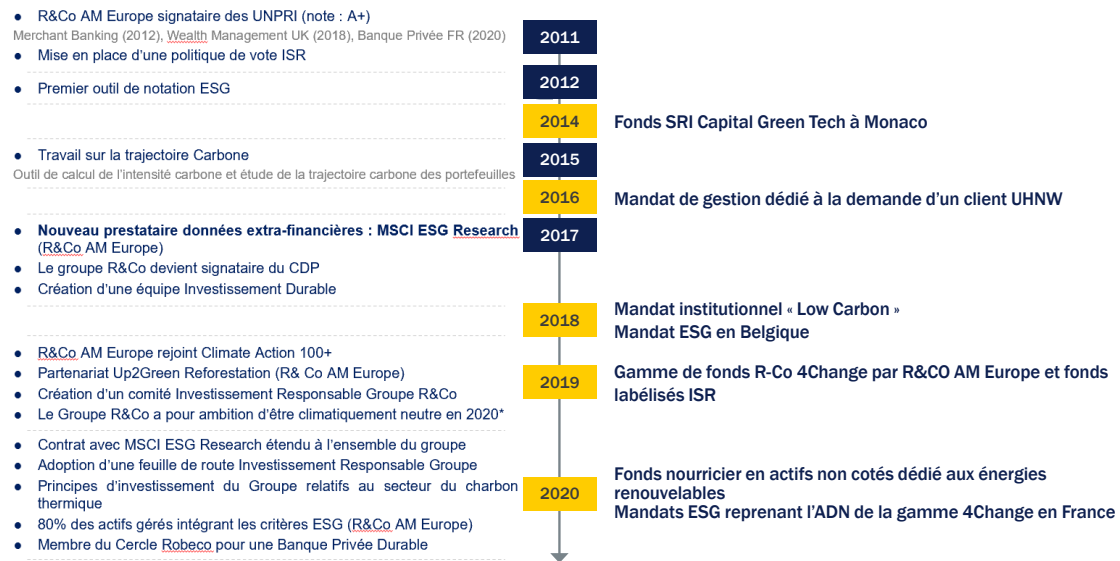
- R&Co AM Europe signataire des UNPRI (note : A+)

Merchant Banking (2012), Wealth Management UK (2018), Banque Privée FR (2020)

- Mise en place d'une politique de vote ISR

2011

- Premier outil de notation ESG

2012

2014

Fonds SRI Capital Green Tech à Monaco

- Travail sur la trajectoire Carbone

Outil de calcul de l'intensité carbone et étude de la trajectoire carbone des portefeuilles

2015

2016

Mandat de gestion dédié à la demande d'un client UHNW

- Nouveau prestataire données extra-financières : MSCI ESG Research (R&Co AM Europe)
- Le groupe R&Co devient signataire du CDP
- Création d'une équipe Investissement Durable

2017

2018

Mandat institutionnel « Low Carbon »

Mandat ESG en Belgique

- R&Co AM Europe rejoint Climate Action 100+
- Partenariat Up2Green Reforestation (R& Co AM Europe)
- Création d'un comité Investissement Responsable Groupe R&Co
- Le Groupe R&Co a pour ambition d'être climatiquement neutre en 2020*

2019

Gamme de fonds R-Co 4Change par R&CO AM Europe et fonds labélisés ISR

- Contrat avec MSCI ESG Research étendu à l'ensemble du groupe
- Adoption d'une feuille de route Investissement Responsable Groupe
- Principes d'investissement du Groupe relatifs au secteur du charbon thermique
- 80% des actifs gérés intégrant les critères ESG (R&Co AM Europe)
- Membre du Cercle Robeco pour une Banque Privée Durable

2020

Fonds nourricier en actifs non cotés dédié aux énergies renouvelables

Mandats ESG reprenant l'ADN de la gamme 4Change en France